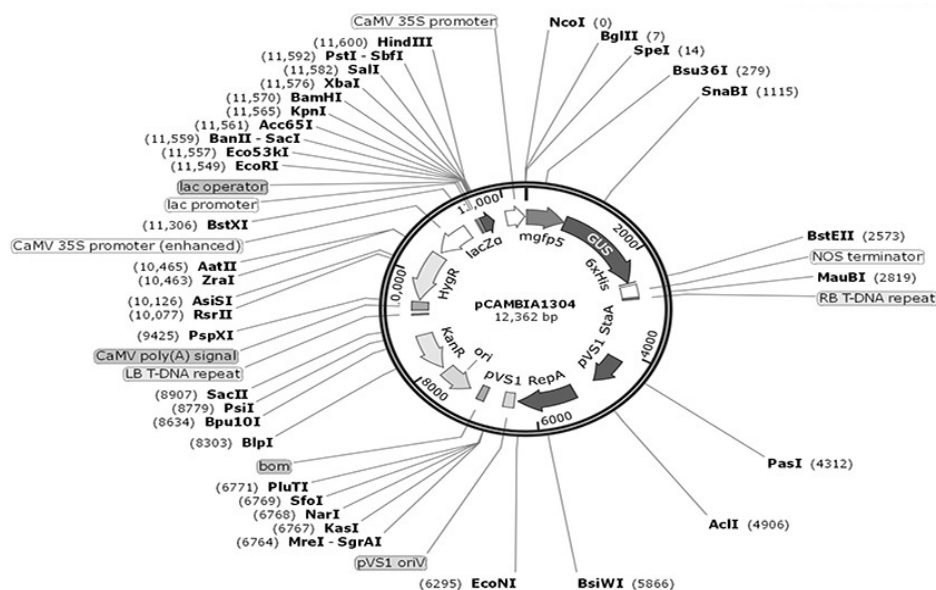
CaMV 35S promoter
NcoI (0)
BglII (7)
SpeI (14)
Bsu36I (279)
SnaBI (1115)
(11,600) HindIII
(11,592) PstI - SbfI
(11,582) SalI
(11,576) XbaI
(11,570) BamHI
(11,565) KpnI
(11,561) Acc65I
(11,559) BanII - SacI
(11,557) Eco53kI
(11,549) EcoRI
lac operator
lac promoter
(11,306) BstXI
CaMV 35S promoter (enhanced)
(10,465) AatII
(10,463) ZraI
(10,126) AsiSI
(10,077) RsrII
(9425) PspXI
CaMV poly(A) signal
LB T-DNA repeat
(8907) SacII
(8779) PsiI
(8634) Bpu10I
(8303) BlpI
bom
(6771) PluTI
(6769) SfoI
(6768) NarI
(6767) KasI
(6764) MreI - SgrAI
pVS1 oriV
(6295) EcoNI
BsiWI (5866)
AclI (4906)
PasI (4312)
BstEII (2573)
NOS terminator
MauBI (2819)
RB T-DNA repeat
11,000
2000
4000
6000
8000
10,000
mgfp5
GUS
6xHis
lacZα
HygR
pCAMBIA1304
12,362 bp
KanR
ori
pVS1 StaA
pVS1 RepA